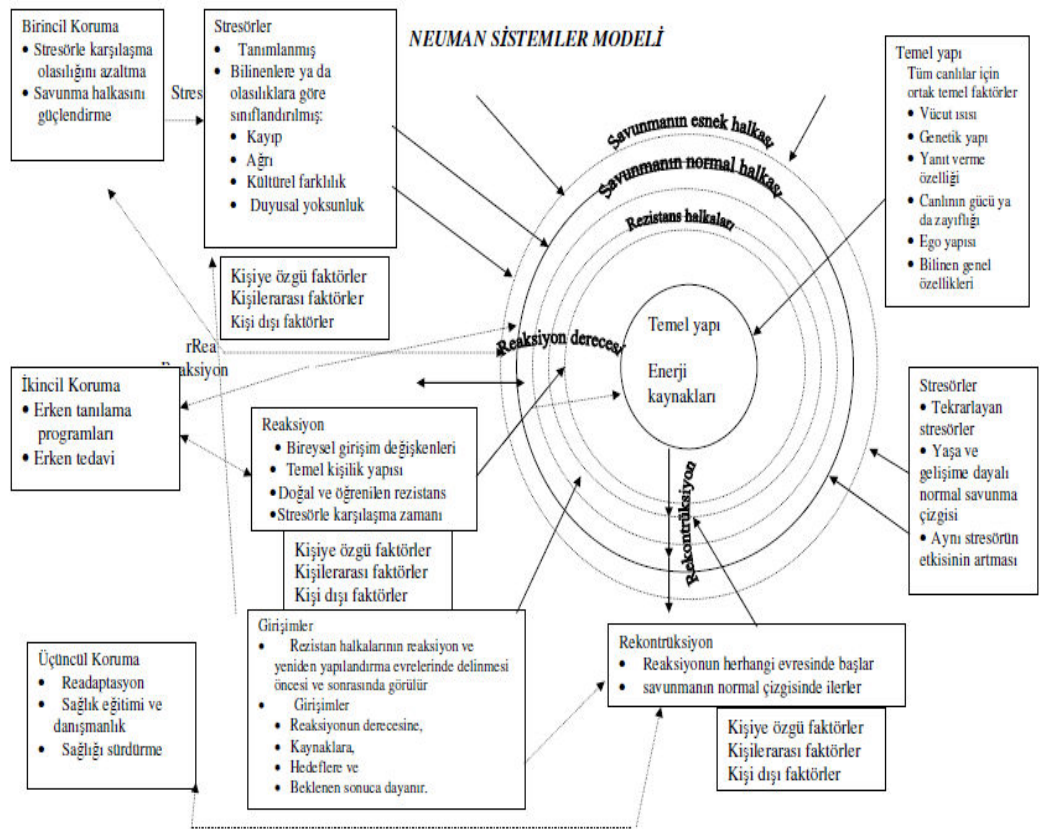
NEUMAN SİSTEMLER MODELİ

Birincil Koruma
• Stresörle karşılaşma olasılığını azaltma
• Savunma halkasını güçlendirme

Stres

Stresörler
• Tanımlanmış
• Bilinenlere ya da olasılıklara göre sınıflandırılmış:
• Kayıp
• Ağrı
• Kültürel farklılık
• Duyusal yoksunluk

Temel yapı
Tüm canlılar için ortak temel faktörler
• Vücut ısısı
• Genetik yapı
• Yanıt verme özelliği
• Canlının gücü ya da zayıflığı
• Ego yapısı
• Bilinen genel özellikleri

Savunmanın esnek halkası
Savunmanın normal halkası
Rezistans halkaları

Kişiye özgü faktörler
Kişilerarası faktörler
Kişi dışı faktörler

rRea
Reaksiyon

Reaksiyon derecesi

Temel yapı
Enerji kaynakları

İkincil Koruma
• Erken tanılama programları
• Erken tedavi

Reaksiyon
• Bireysel girişim değişkenleri
• Temel kişilik yapısı
• Doğal ve öğrenilen rezistans
• Stresörle karşılaşma zamanı

Stresörler
• Tekrarlayan stresörler
• Yaşa ve gelişime dayalı normal savunma çizgisi
• Aynı stresörün etkisinin artması

Rekontrüksiyon

Kişiye özgü faktörler
Kişilerarası faktörler
Kişi dışı faktörler

Girişimler
• Rezistan halkalarının reaksiyon ve yeniden yapılandırma evrelerinde delinmesi öncesi ve sonrasında görülür
• Girişimler
• Reaksiyonun derecesine,
• Kaynaklara,
• Hedeflere ve
• Beklenen sonuca dayanır.

Rekontrüksiyon
• Reaksiyonun herhangi evresinde başlar
• savunmanın normal çizgisinde ilerler

Üçüncül Koruma
• Readaptasyon
• Sağlık eğitimi ve danışmanlık
• Sağlığı sürdürme

Kişiye özgü faktörler
Kişilerarası faktörler
Kişi dışı faktörler